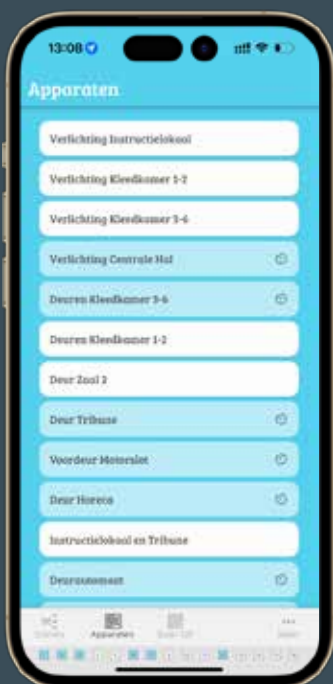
13:08

Apparaten

Verlichting Instructielokaal

Verlichting Kleedkamer 1-2

Verlichting Kleedkamer 3-6

Verlichting Centrale Hal

Deuren Kleedkamer 3-6

Deuren Kleedkamer 1-2

Deur Zaal 2

Deur Tribune

Voordeur Motorslot

Deur Horeca

Instructielokaal en Tribune

Deuraccount

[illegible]

Apparaten

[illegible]

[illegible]